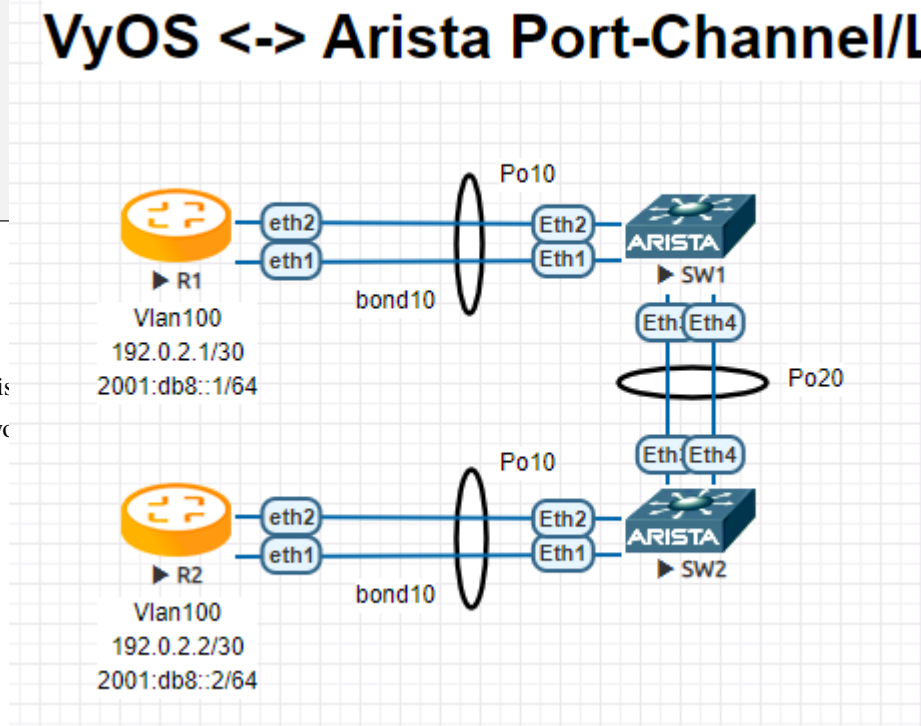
VyOS <-> Arista Port-Channel/L

Po10

eth2
eth1
Eth2
Eth1
ARISTA
R1
SW1
bond10
Vlan100
192.0.2.1/30
2001:db8::1/64
Eth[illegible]
Eth4
Po20
Eth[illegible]
Eth4
Po10
eth2
eth1
Eth2
Eth1
ARISTA
R2
SW2
bond10
Vlan100
192.0.2.2/30
2001:db8::2/64